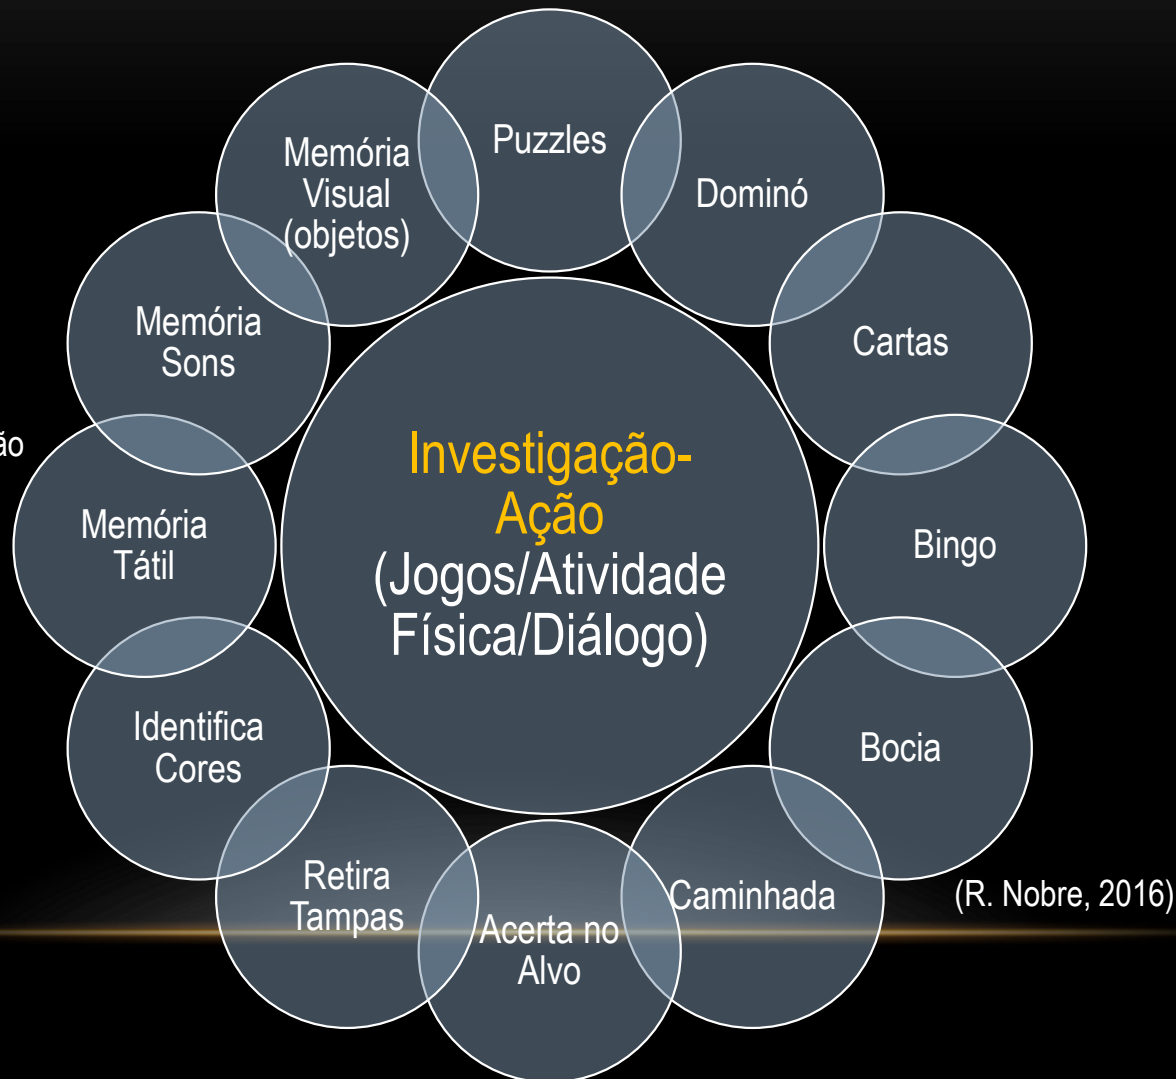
ão

Investigação-Ação (Jogos/Atividade Física/Diálogo)

Puzzles

Dominó

Cartas

Bingo

Bocia

Caminhada

Acerta no Alvo

Retira Tampas

Identifica Cores

Memória Tátil

Memória Sons

Memória Visual (objetos)

(R. Nobre, 2016)